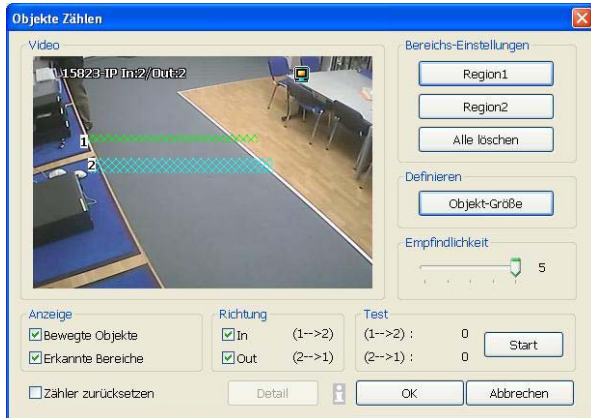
Objekte Zählen

Video

15823-IP In:2/Out:2

1
2

Bereichs-Einstellungen
Region1
Region2
Alle löschen

Definieren
Objekt-Größe

Empfindlichkeit
5

Anzeige
Bewegte Objekte
Erkannte Bereiche

Richtung
In (1-->2)
Out (2-->1)

Test
(1-->2) : 0
(2-->1) : 0
Start

Zähler zurücksetzen
Detail
OK
Abbrechen